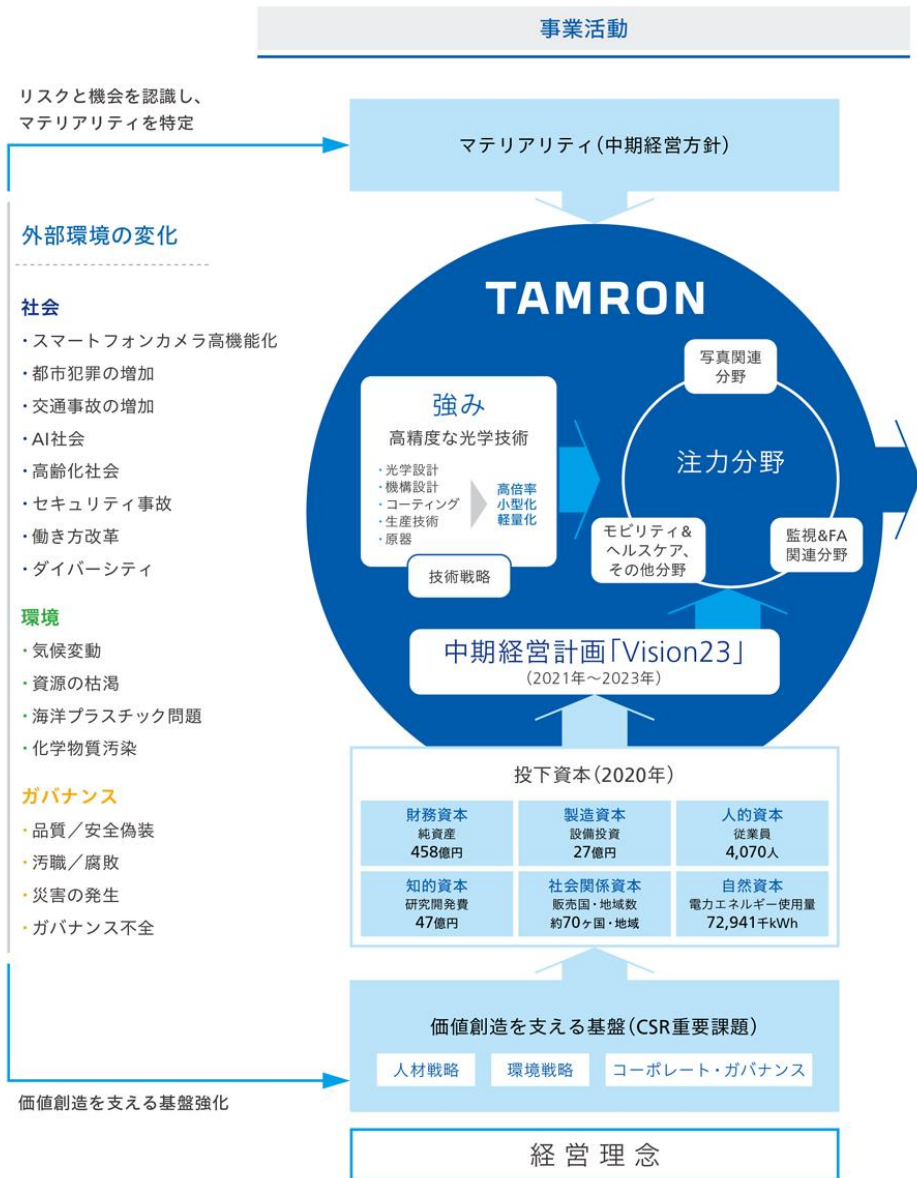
事業活動

リスクと機会を認識し、マテリアリティを特定

マテリアリティ(中期経営方針)

外部環境の変化

社会
・スマートフォンカメラ高機能化
・都市犯罪の増加
・交通事故の増加
・AI社会
・高齢化社会
・セキュリティ事故
・働き方改革
・ダイバーシティ

環境
・気候変動
・資源の枯渇
・海洋プラスチック問題
・化学物質汚染

ガバナンス
・品質／安全偽装
・汚職／腐敗
・災害の発生
・ガバナンス不全

TAMRON

強み
高精度な光学技術
・光学設計
・機構設計
・コーティング
・生産技術
・原器
高倍率
小型化
軽量化
技術戦略

写真関連分野
注力分野
モビリティ&ヘルスケア、その他分野
監視&FA関連分野

中期経営計画「Vision23」
(2021年～2023年)

投下資本(2020年)

| 財務資本 純資産 458億円 | 製造資本 設備投資 27億円 | 人的資本 従業員 4,070人 |
|---|---|---|
| 知的資本 研究開発費 47億円 | 社会関係資本 販売国・地域数 約70ヶ国・地域 | 自然資本 電力エネルギー使用量 72,941千kWh |

価値創造を支える基盤(CSR重要課題)
人材戦略　環境戦略　コーポレート・ガバナンス

価値創造を支える基盤強化

経営理念